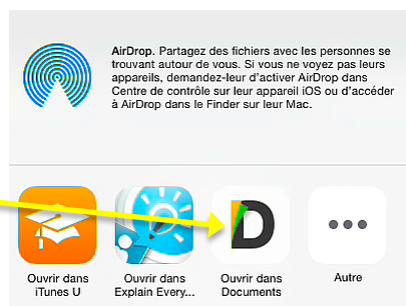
AirDrop. Partagez des fichiers avec les personnes se trouvant autour de vous. Si vous ne voyez pas leurs appareils, demandez-leur d'activer AirDrop dans Centre de contrôle sur leur appareil iOS ou d'accéder à AirDrop dans le Finder sur leur Mac.

Ouvrir dans iTunes U

Ouvrir dans Explain Every...

Ouvrir dans Documents

Autre